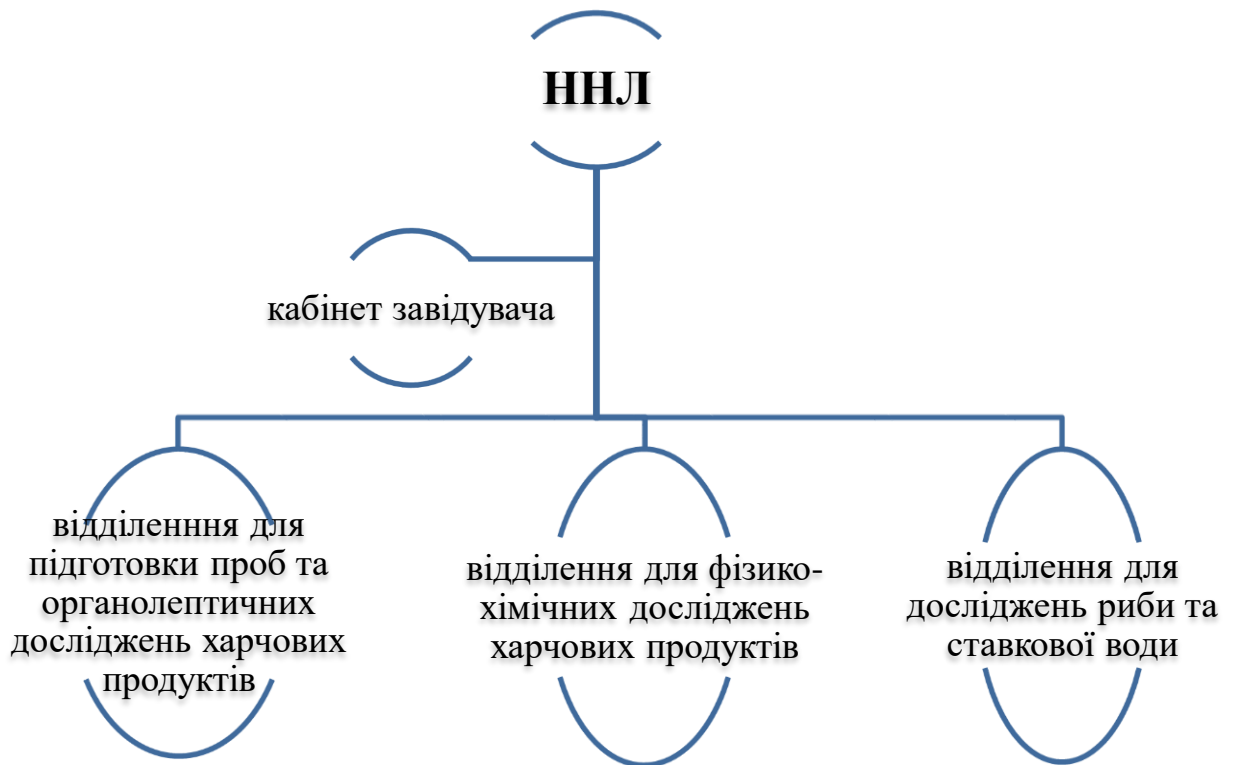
ННЛ

кабінет завідувача

відділенння для підготовки проб та органолептичних досліджень харчових продуктів

відділення для фізико-хімічних досліджень харчових продуктів

відділення для досліджень риби та ставкової води